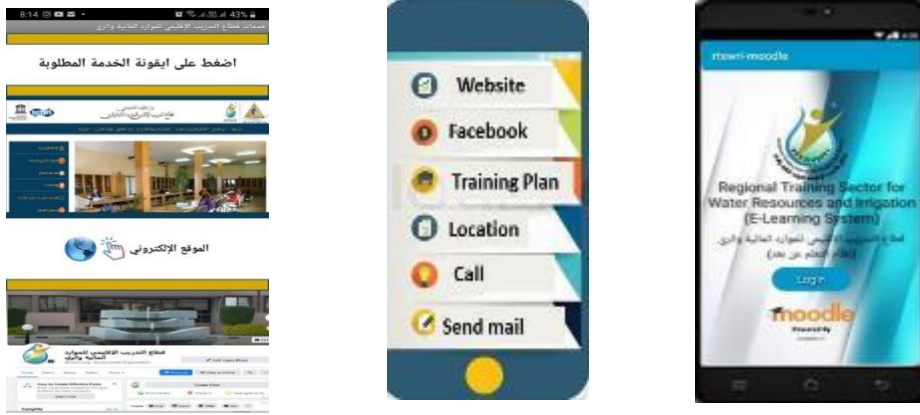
8:14 43%

خدمات قطاع التدريب الإقليمي للموارد المائية والري

اضغط على ايقونة الخدمة المطلوبة

الموقع الإلكتروني

قطاع التدريب الإقليمي للموارد المائية والري

Website

Facebook

Training Plan

Location

Call

Send mail

rtswri-moodle

Regional Training Sector for Water Resources and Irrigation (E-Learning System)

قطاع التدريب الإقليمي للموارد المائية والري (نظام التعلم عن بعد)

Log in

moodle

Powered by